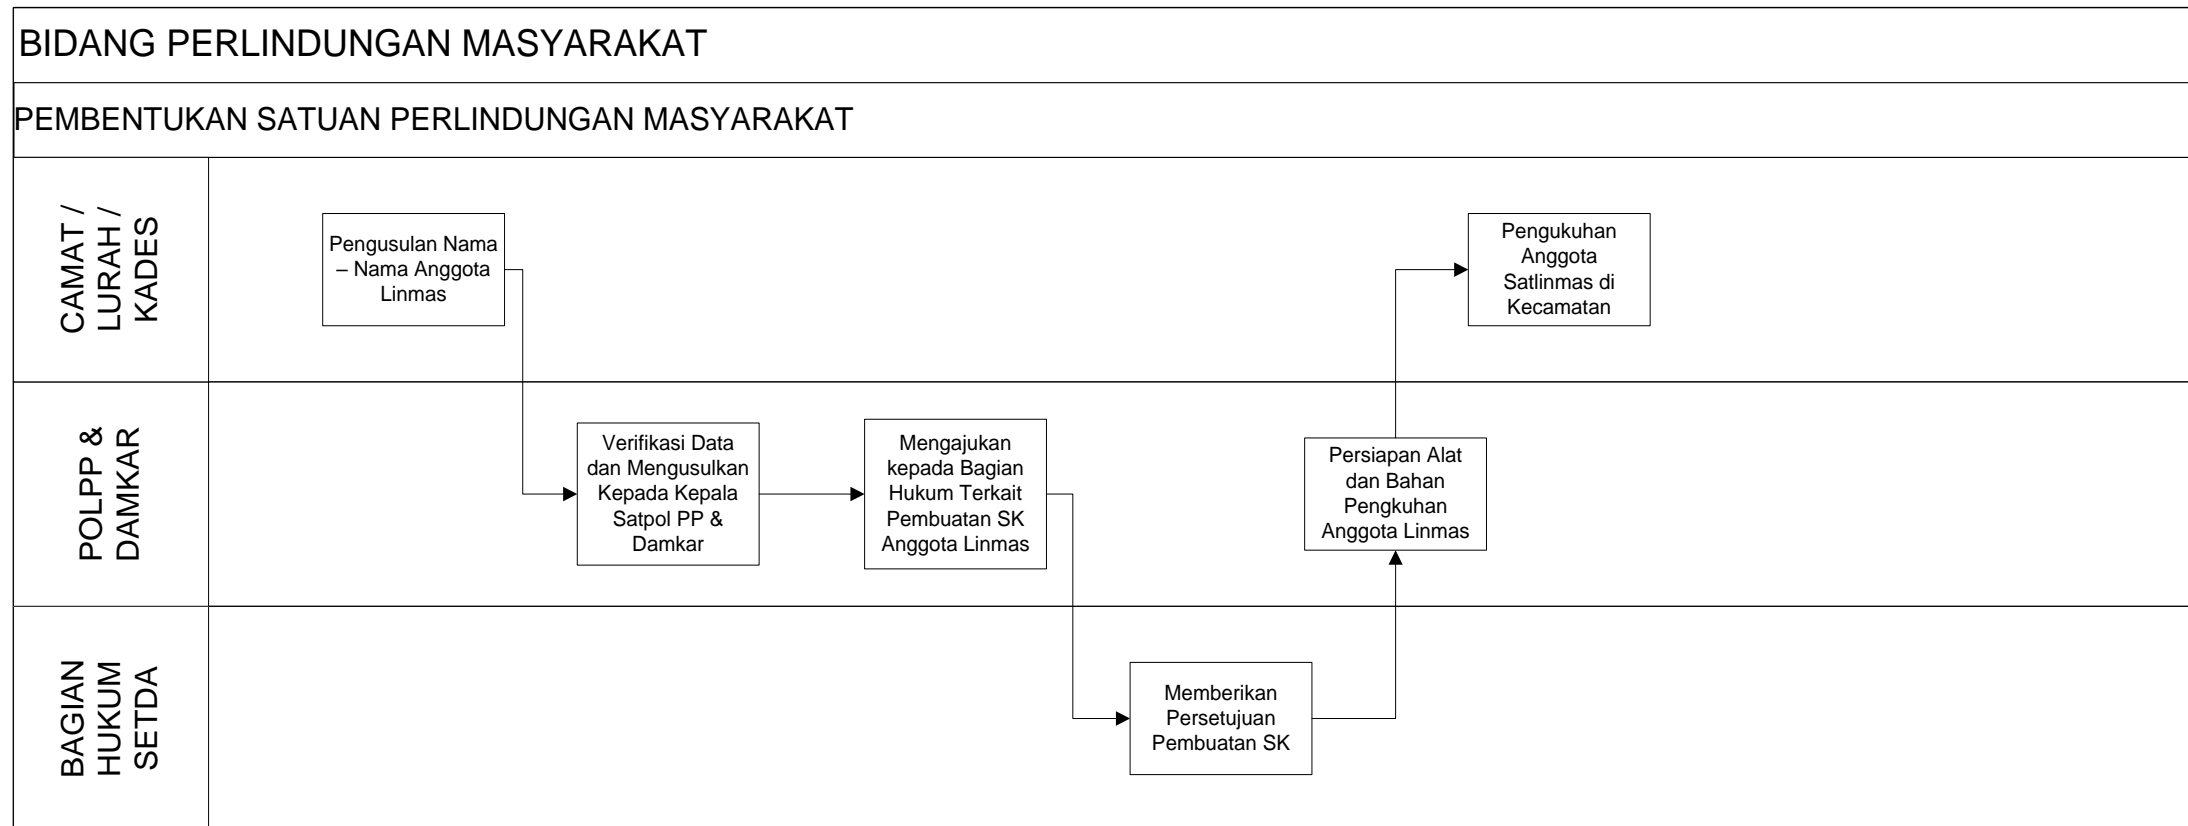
BIDANG PERLINDUNGAN MASYARAKAT

PEMBENTUKAN SATUAN PERLINDUNGAN MASYARAKAT

CAMAT / LURAH / KADES

Pengusulan Nama – Nama Anggota Linmas

Pengukuhan Anggota Satlinmas di Kecamatan

POLPP & DAMKAR

Verifikasi Data dan Mengusulkan Kepada Kepala Satpol PP & Damkar

Mengajukan kepada Bagian Hukum Terkait Pembuatan SK Anggota Linmas

Persiapan Alat dan Bahan Pengkuhan Anggota Linmas

BAGIAN HUKUM SETDA

Memberikan Persetujuan Pembuatan SK